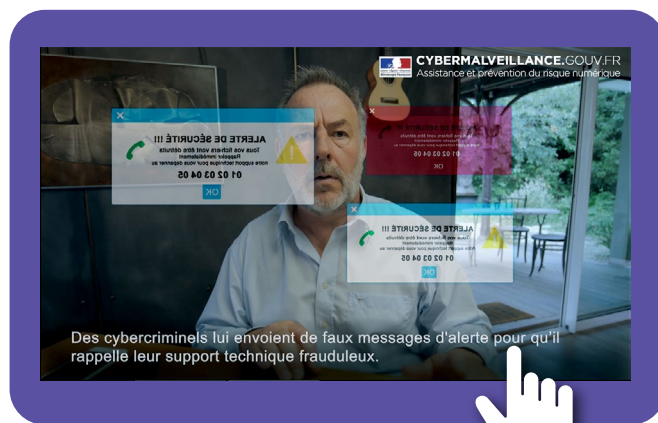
CYBERMALVEILLANCE.GOUV.FR
Assistance et prévention du risque numérique

ALERTE DE SÉCURITÉ !!!
Tous vos fichiers vont être détruits
Rappeler immédiatement
notre support technique pour vous dépanner au
01 02 03 04 05
OK

01 02 03 04 05
OK

ALERTE DE SÉCURITÉ !!!
01 02 03 04 05
OK

Des cybercriminels lui envoient de faux messages d'alerte pour qu'il rappelle leur support technique frauduleux.